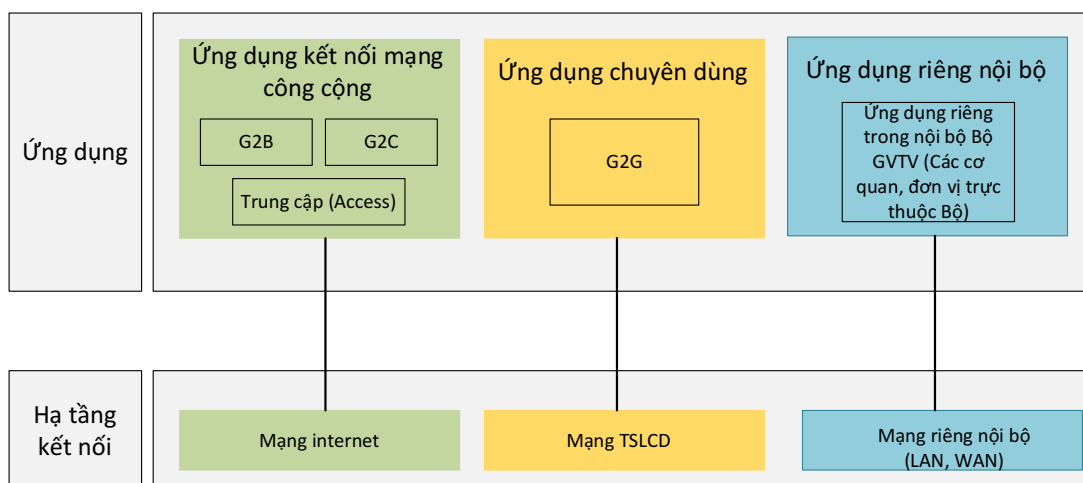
Ứng dụng

Ứng dụng kết nối mạng công cộng

G2B

G2C

Trung cập (Access)

Ứng dụng chuyên dùng

G2G

Ứng dụng riêng nội bộ

Ứng dụng riêng trong nội bộ Bộ GVTV (Các cơ quan, đơn vị trực thuộc Bộ)

Hạ tầng kết nối

Mạng internet

Mạng TSLCD

Mạng riêng nội bộ (LAN, WAN)